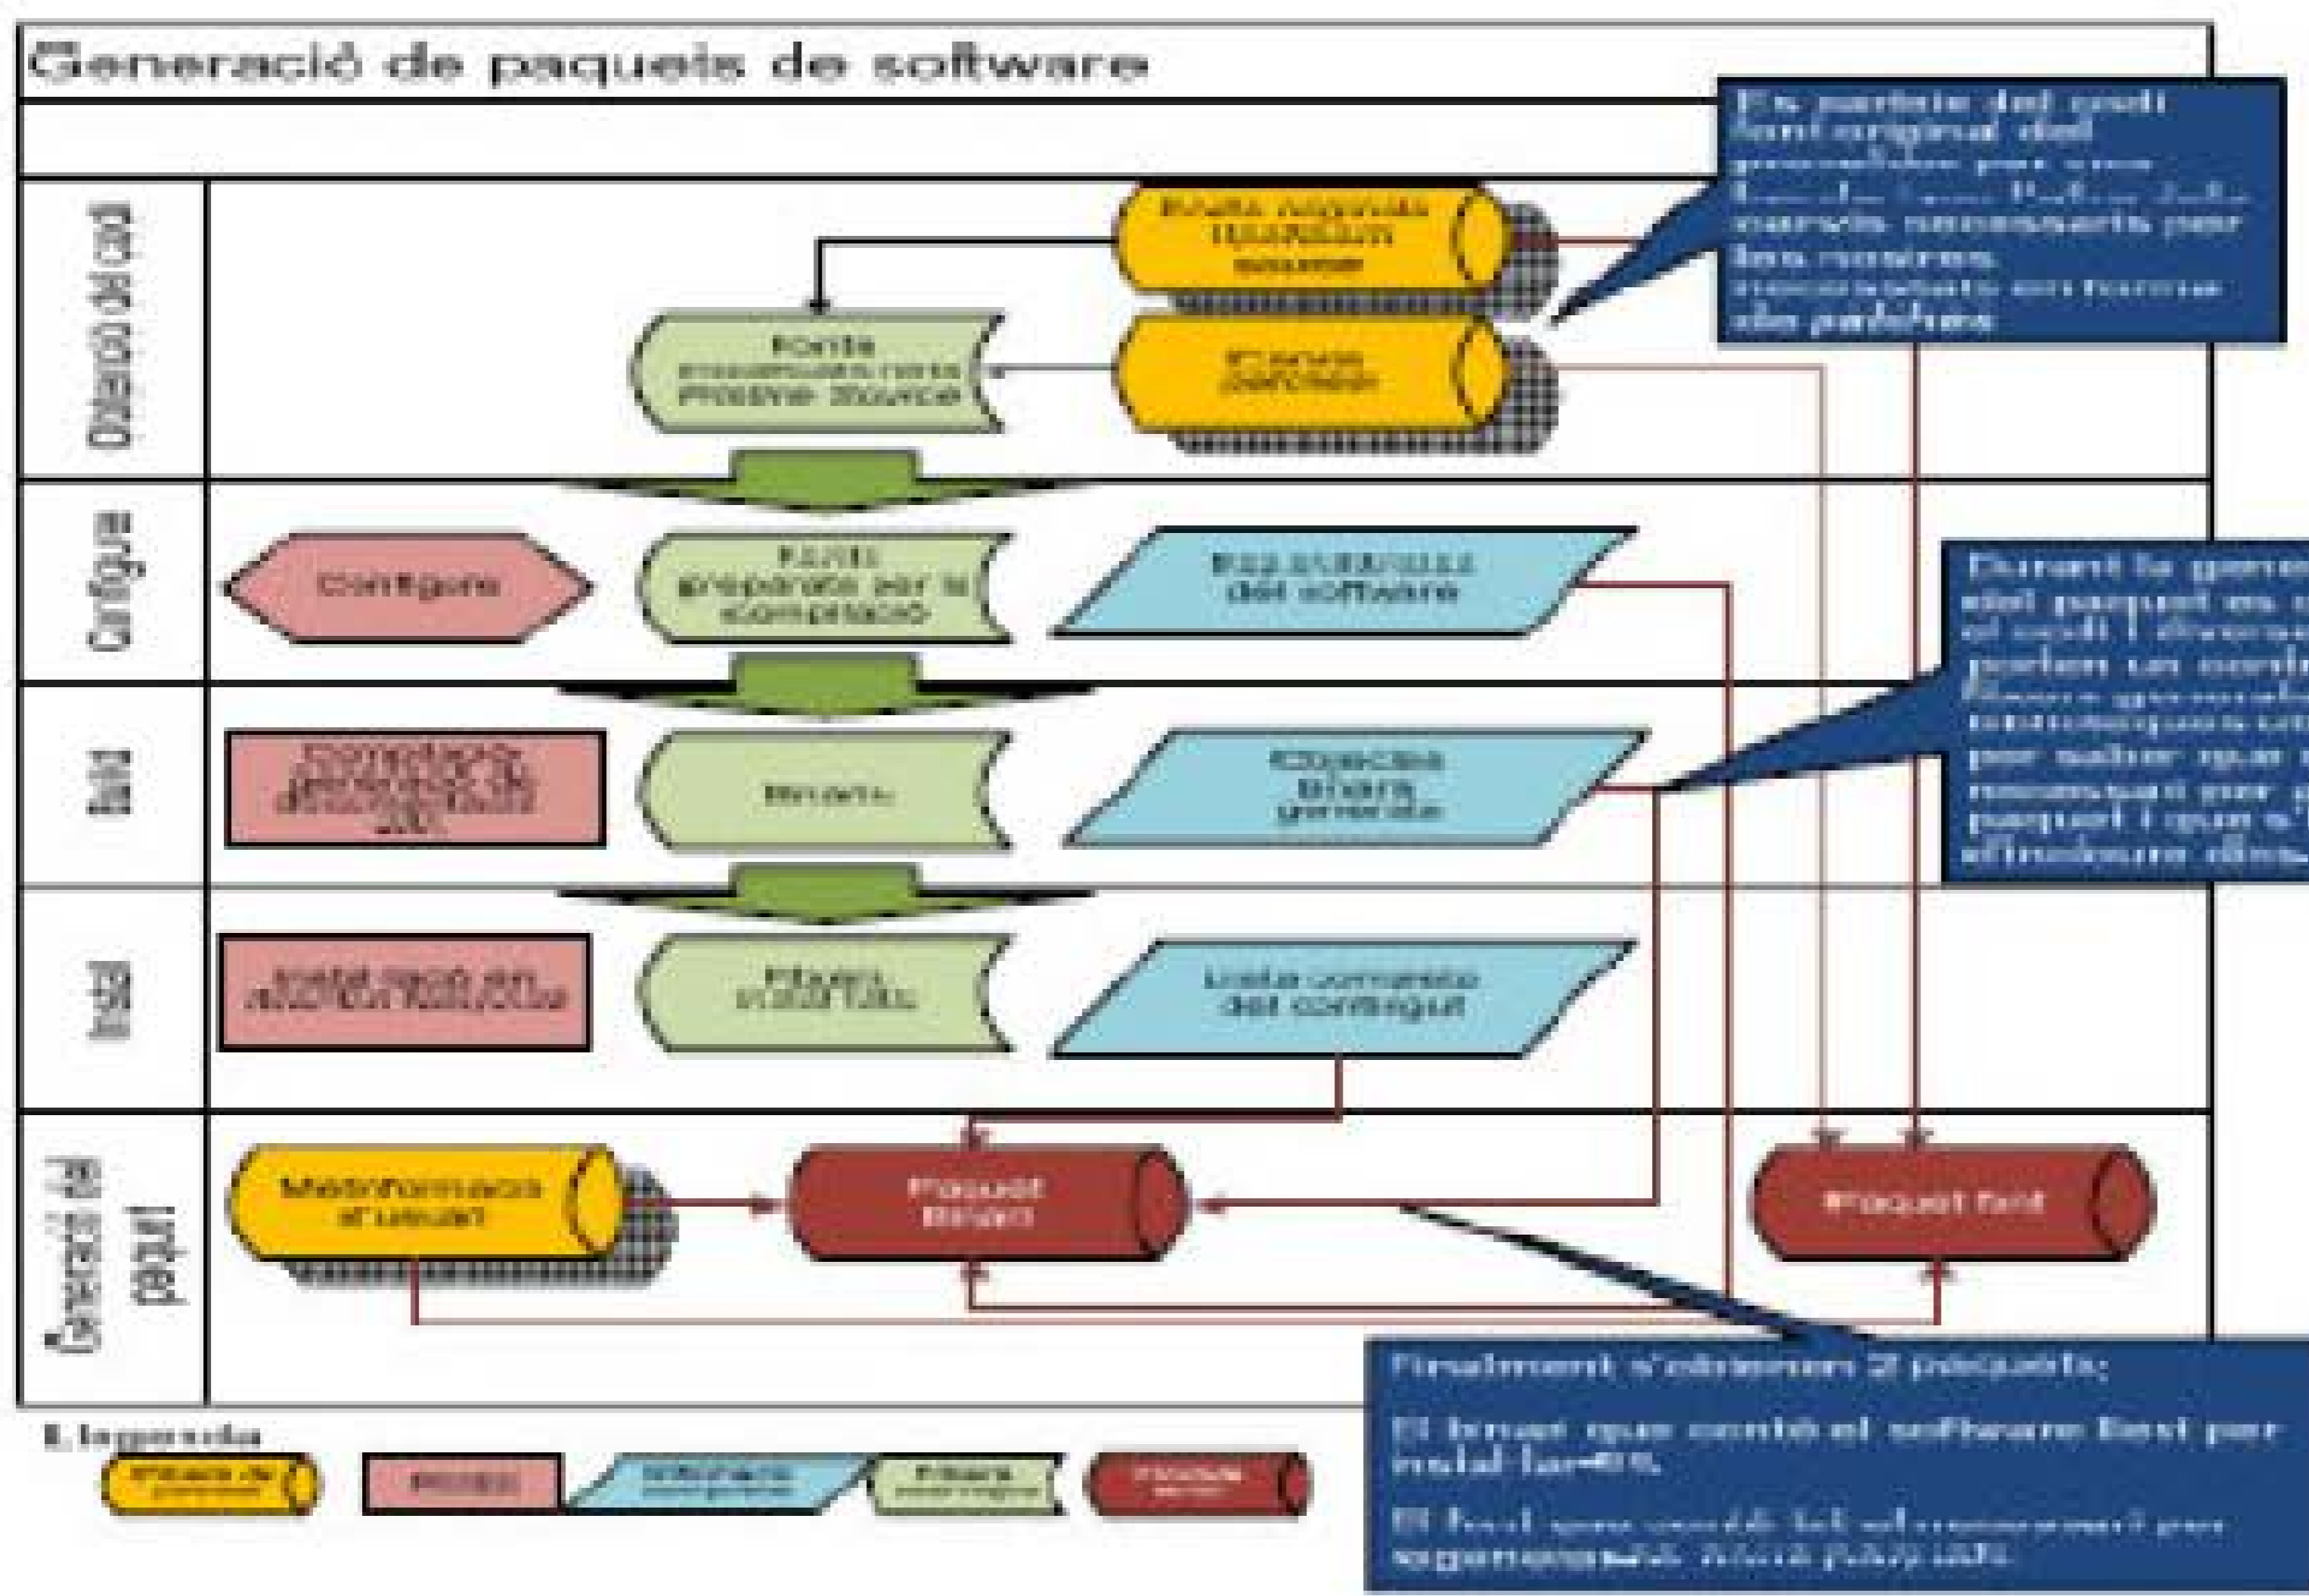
Generació de paquets de software

Es partirà del codi font original del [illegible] per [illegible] canvis necessaris per les nostres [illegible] en forma de patches

Obtenció del codi

Fonts originals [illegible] source

Fonts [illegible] Pristine Source

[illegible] patches

Configura

Configura

Fonts preparats per la compilació

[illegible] del software

Build

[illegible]

Binaris

Objectes binaris generats

Install

Instal·lació en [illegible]

Fitxers instal·lats

Llista completa del contingut

Generació del paquet

Metainformació d'usuari

Paquet Binari

Paquet font

Durant la gene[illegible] del paquet es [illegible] el codi i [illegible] porten un contr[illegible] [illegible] per saber que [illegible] necessari per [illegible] paquet i que s'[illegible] afinadura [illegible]

Finalment s'obtenen 2 paquets:

El binari que conté el software llest per instal·lar-lo.

El font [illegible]

Llegenda

Fitxers de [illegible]

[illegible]

Informació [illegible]

Fitxers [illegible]

Paquets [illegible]